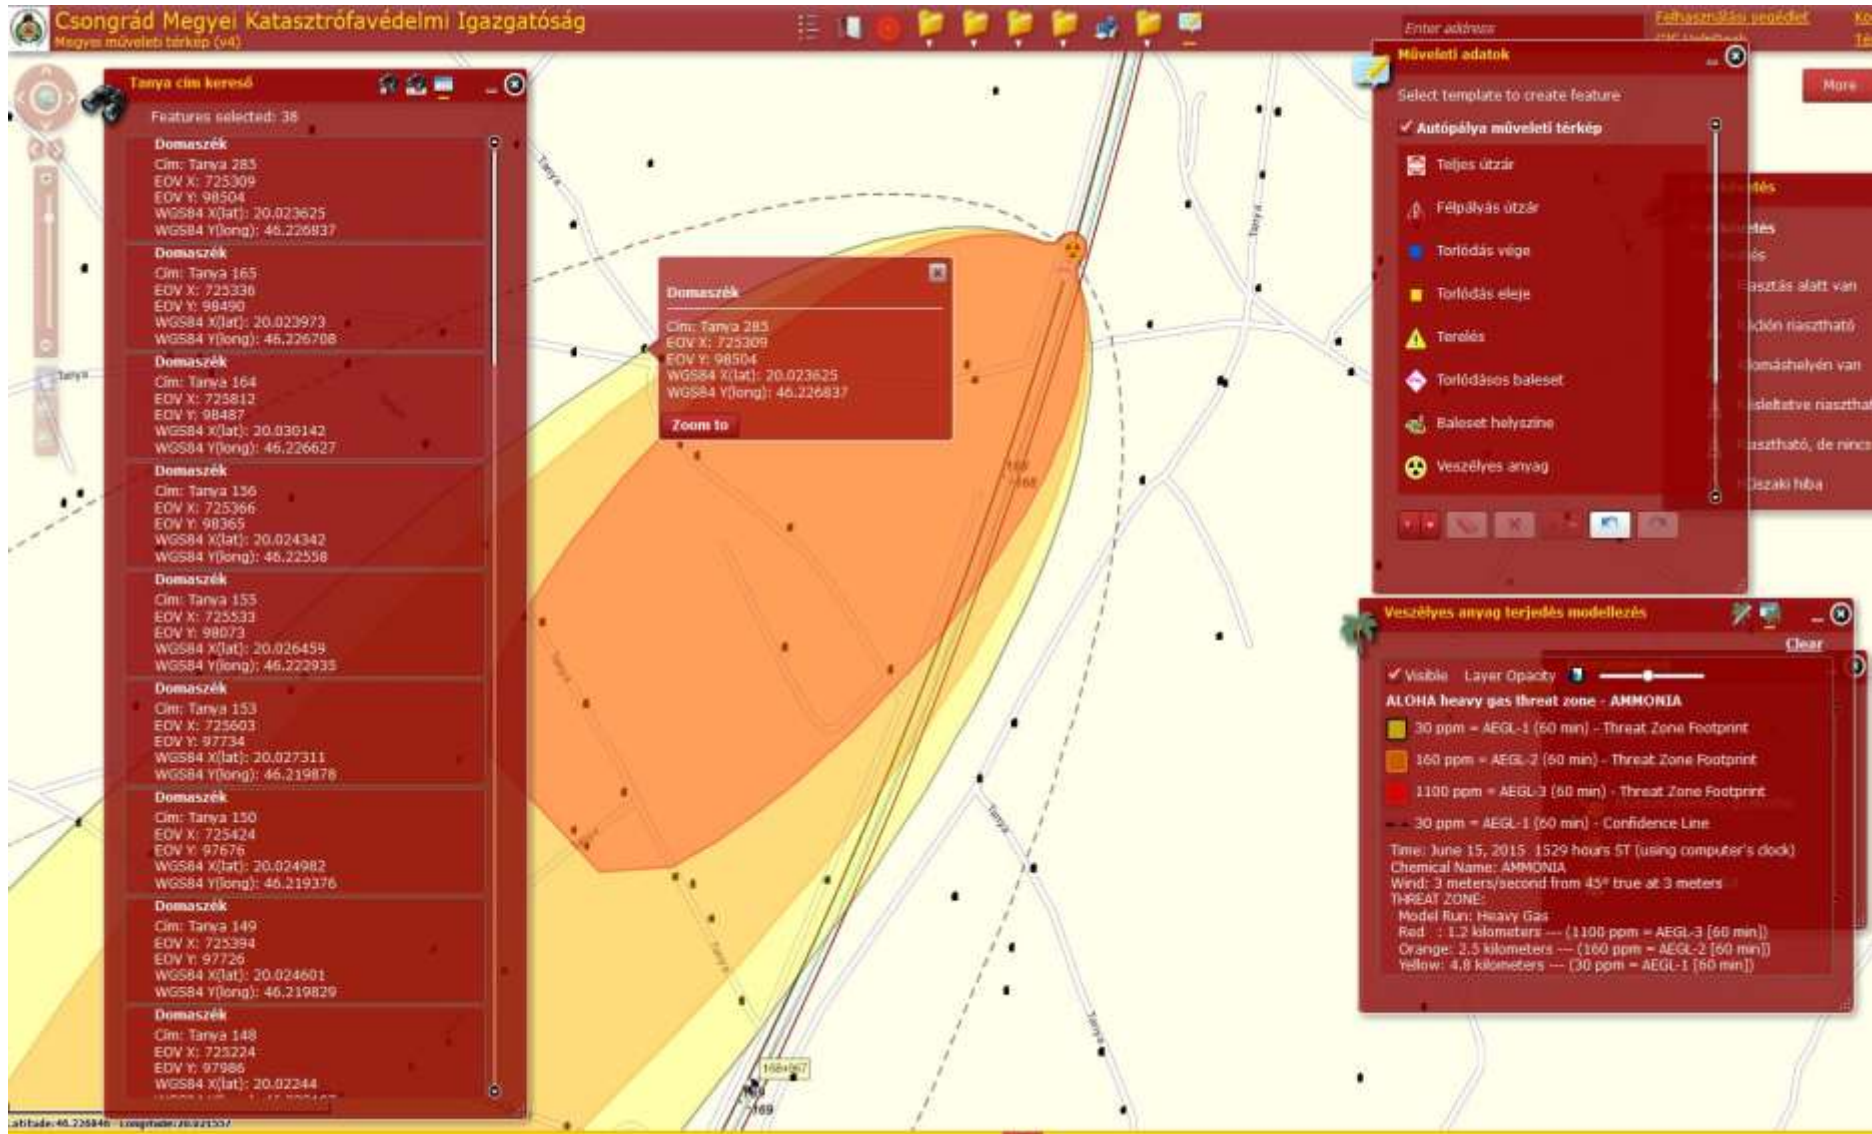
Csongrád Megyei Katasztrófavédelmi Igazgatóság
Megyei műveleti térkép (v4)

Enter address
Felhasználási segédlet

Tanya cím kereső
Features selected: 38

Domaszék
Cím: Tanya 285
EOV X: 725309
EOV Y: 98504
WGS84 X(lat): 20.023625
WGS84 Y(long): 46.226837

Domaszék
Cím: Tanya 165
EOV X: 725336
EOV Y: 98490
WGS84 X(lat): 20.023973
WGS84 Y(long): 46.226708

Domaszék
Cím: Tanya 164
EOV X: 725812
EOV Y: 98487
WGS84 X(lat): 20.030142
WGS84 Y(long): 46.226627

Domaszék
Cím: Tanya 136
EOV X: 725366
EOV Y: 98365
WGS84 X(lat): 20.024342
WGS84 Y(long): 46.22558

Domaszék
Cím: Tanya 155
EOV X: 725533
EOV Y: 98073
WGS84 X(lat): 20.026459
WGS84 Y(long): 46.222935

Domaszék
Cím: Tanya 153
EOV X: 725603
EOV Y: 97734
WGS84 X(lat): 20.027311
WGS84 Y(long): 46.219878

Domaszék
Cím: Tanya 150
EOV X: 725424
EOV Y: 97676
WGS84 X(lat): 20.024982
WGS84 Y(long): 46.219376

Domaszék
Cím: Tanya 149
EOV X: 725394
EOV Y: 97726
WGS84 X(lat): 20.024601
WGS84 Y(long): 46.219829

Domaszék
Cím: Tanya 148
EOV X: 725224
EOV Y: 97986
WGS84 X(lat): 20.02244

Domaszék
Cím: Tanya 285
EOV X: 725309
EOV Y: 98504
WGS84 X(lat): 20.023625
WGS84 Y(long): 46.226837
Zoom to

Tanya

Műveleti adatok
Select template to create feature
Autópálya műveleti térkép
Teljes útzár
Félpályás útzár
Torlódás vége
Torlódás eleje
Terelés
Torlódásos baleset
Baleset helyszíne
Veszélyes anyag

More

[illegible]tés
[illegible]etés
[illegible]és
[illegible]asztás alatt van
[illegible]dón riasztható
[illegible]omáshelyén van
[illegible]sleltetve riaszthat
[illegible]szthatő, de ninc
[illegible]szaki hiba

Veszélyes anyag terjedés modellezés
Clear
Visible Layer Opacity
ALOHA heavy gas threat zone - AMMONIA
30 ppm = AEGL-1 (60 min) - Threat Zone Footprint
160 ppm = AEGL-2 (60 min) - Threat Zone Footprint
1100 ppm = AEGL-3 (60 min) - Threat Zone Footprint
30 ppm = AEGL-1 (60 min) - Confidence Line
Time: June 15, 2015 1529 hours ST (using computer's clock)
Chemical Name: AMMONIA
Wind: 3 meters/second from 45° true at 3 meters
THREAT ZONE:
Model Run: Heavy Gas
Red : 1.2 kilometers --- (1100 ppm = AEGL-3 [60 min])
Orange: 2.5 kilometers --- (160 ppm = AEGL-2 [60 min])
Yellow: 4.8 kilometers --- (30 ppm = AEGL-1 [60 min])

168+067
169
Latitude: 46.226846 Longitude: 20.021557